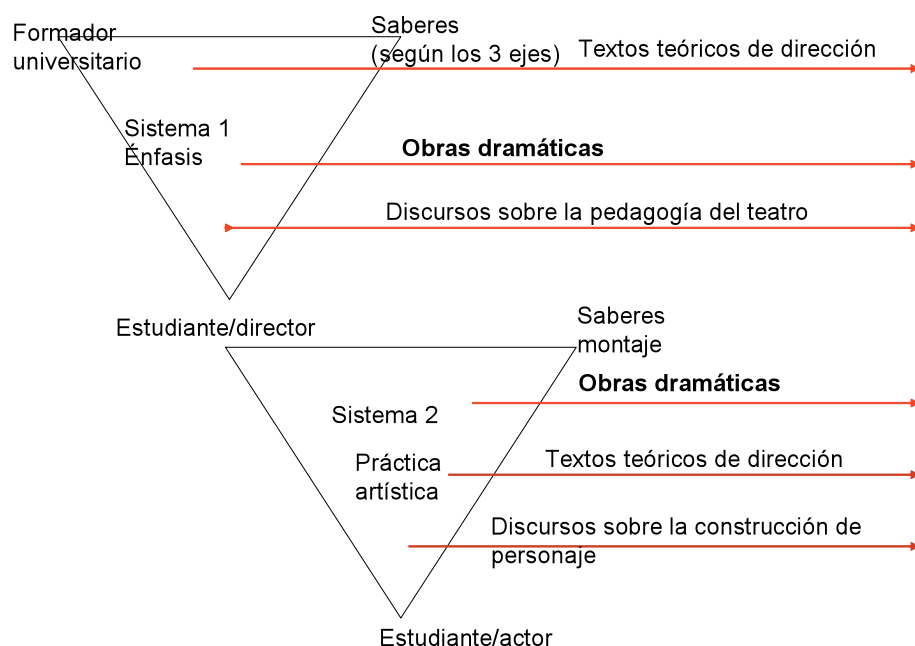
Formador universitario

Saberes (según los 3 ejes)

Textos teóricos de dirección

Sistema 1
Énfasis

**Obras dramáticas**

Discursos sobre la pedagogía del teatro

Estudiante/director

Saberes montaje

**Obras dramáticas**

Sistema 2

Práctica artística

Textos teóricos de dirección

Discursos sobre la construcción de personaje

Estudiante/actor